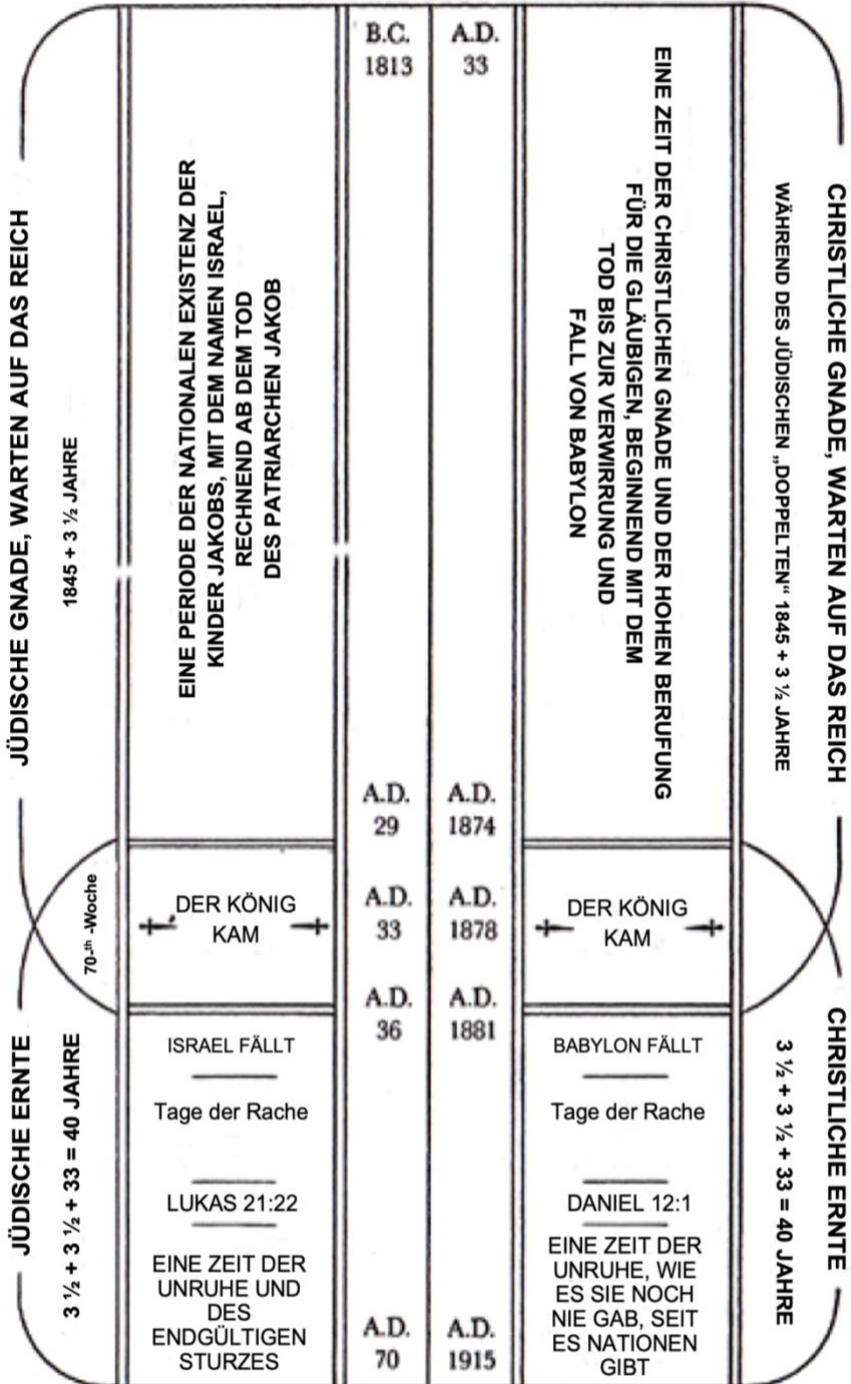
JÜDISCHE GNADE, WARTEN AUF DAS REICH

1845 + 3 ½ JAHRE

EINE PERIODE DER NATIONALEN EXISTENZ DER KINDER JAKOBS, MIT DEM NAMEN ISRAEL, RECHNEND AB DEM TOD DES PATRIARCHEN JAKOB

B.C. 1813

A.D. 33

EINE ZEIT DER CHRISTLICHEN GNADE UND DER HOHEN BERUFUNG FÜR DIE GLÄUBIGEN, BEGINNEND MIT DEM TOD BIS ZUR VERWIRRUNG UND FALL VON BABYLON

CHRISTLICHE GNADE, WARTEN AUF DAS REICH

WÄHREND DES JÜDISCHEN „DOPPELTEN" 1845 + 3 ½ JAHRE

A.D. 29

A.D. 1874

70.-th -Woche

DER KÖNIG KAM

A.D. 33

A.D. 1878

DER KÖNIG KAM

A.D. 36

A.D. 1881

JÜDISCHE ERNTE

3 ½ + 3 ½ + 33 = 40 JAHRE

ISRAEL FÄLLT

Tage der Rache

LUKAS 21:22

EINE ZEIT DER UNRUHE UND DES ENDGÜLTIGEN STURZES

A.D. 70

A.D. 1915

BABYLON FÄLLT

Tage der Rache

DANIEL 12:1

EINE ZEIT DER UNRUHE, WIE ES SIE NOCH NIE GAB, SEIT ES NATIONEN GIBT

CHRISTLICHE ERNTE

3 ½ + 3 ½ + 33 = 40 JAHRE